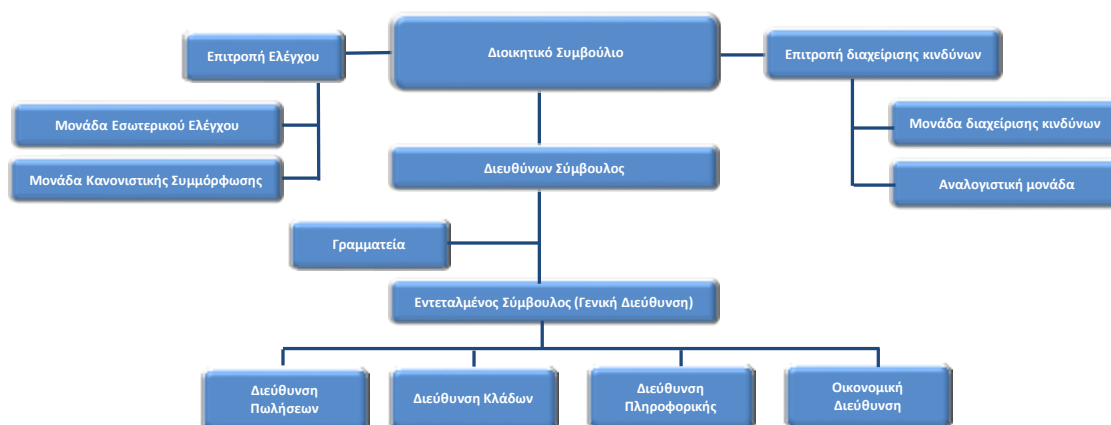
Επιτροπή Ελέγχου

Διοικητικό Συμβούλιο

Επιτροπή διαχείρισης κινδύνων

Μονάδα Εσωτερικού Ελέγχου

Μονάδα Κανονιστικής Συμμόρφωσης

Μονάδα διαχείρισης κινδύνων

Αναλογιστική μονάδα

Διευθύνων Σύμβουλος

Γραμματεία

Εντεταλμένος Σύμβουλος (Γενική Διεύθυνση)

Διεύθυνση Πωλήσεων

Διεύθυνση Κλάδων

Διεύθυνση Πληροφορικής

Οικονομική Διεύθυνση